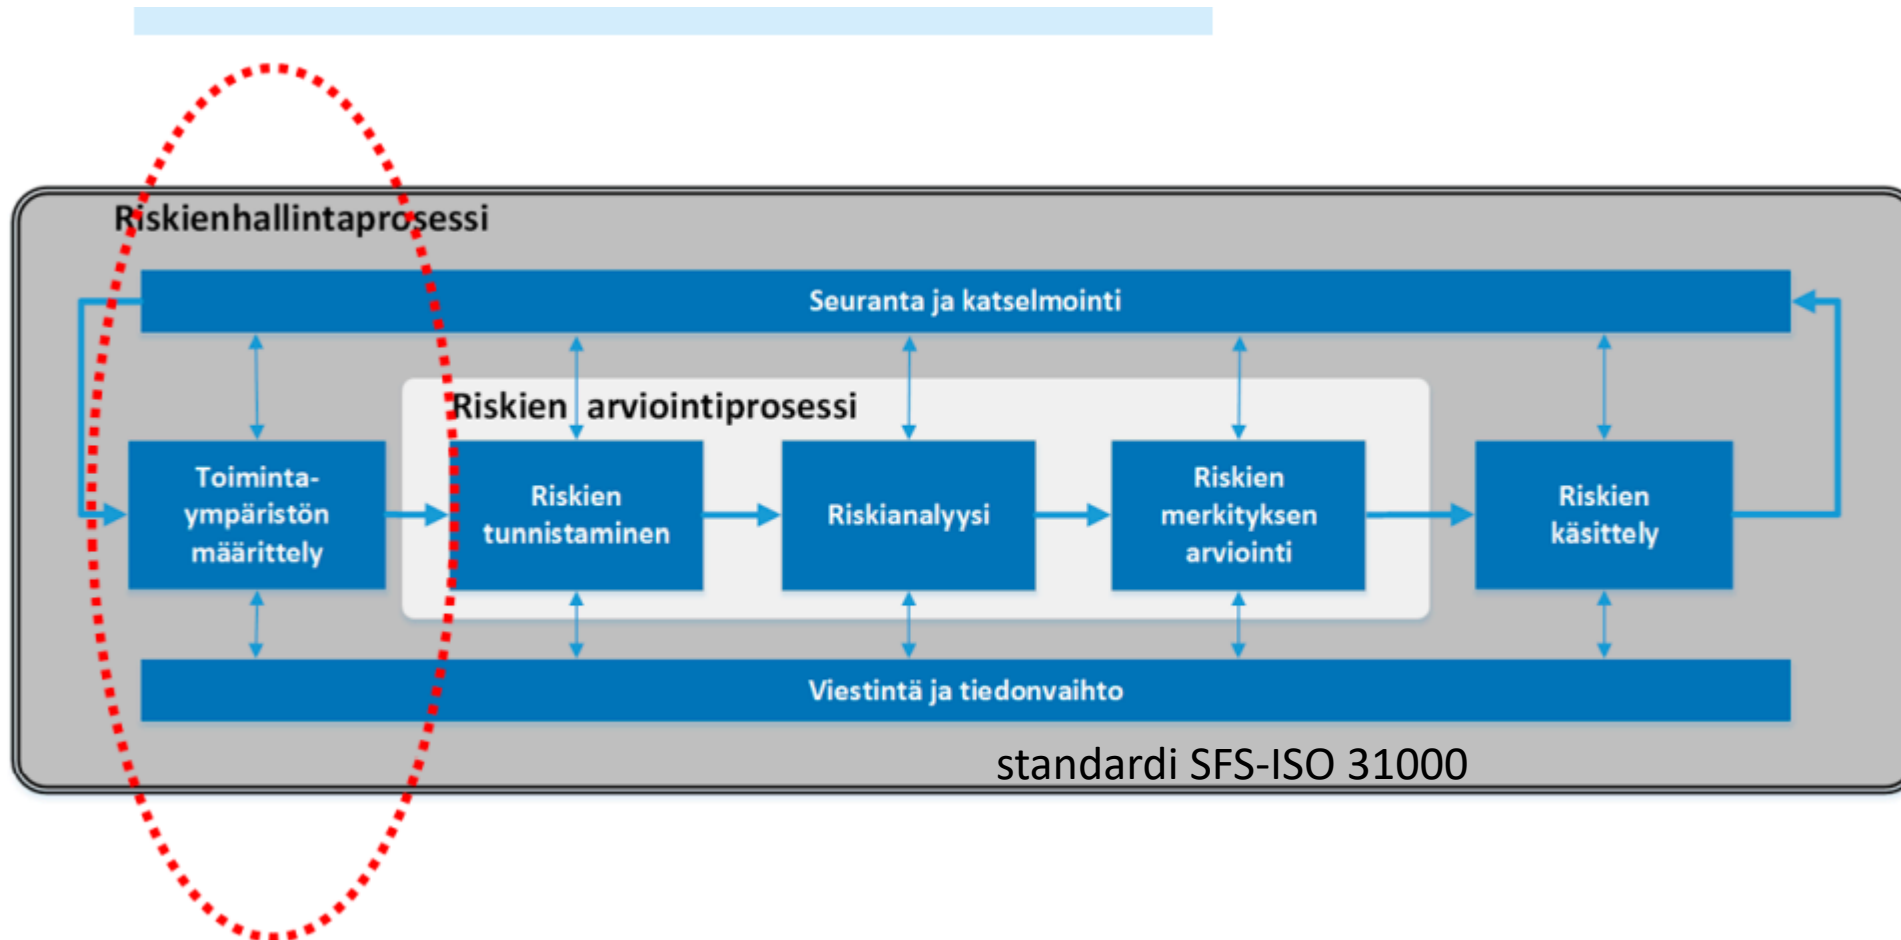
Riskienhallintaprosessi

Seuranta ja katselmointi

Riskien arviointiprosessi

Toimintaympäristön määrittely

Riskien tunnistaminen

Riskianalyysi

Riskien merkityksen arviointi

Riskien käsittely

Viestintä ja tiedonvaihto

standardi SFS-ISO 31000